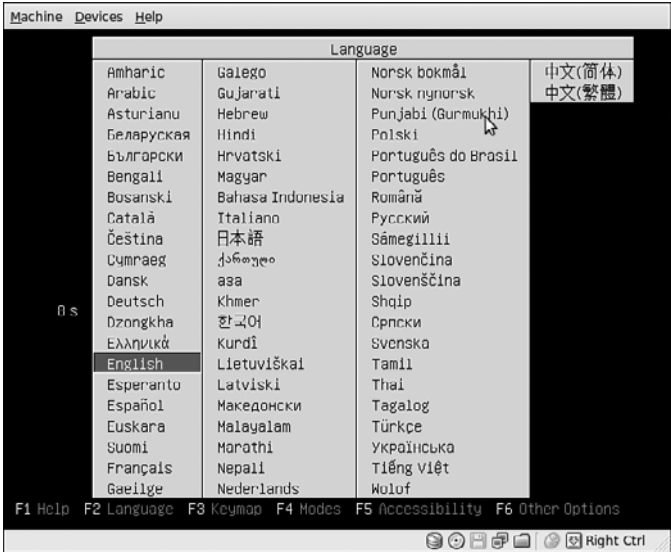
Machine Devices Help

Language

Amharic
Arabic
Asturianu
Беларуская
Български
Bengali
Bosanski
Català
Čeština
Cymraeg
Dansk
Deutsch
Dzongkha
Ελληνικά
English
Esperanto
Español
Euskara
Suomi
Français
Gaeilge

Galego
Gujarati
Hebrew
Hindi
Hrvatski
Magyar
Bahasa Indonesia
Italiano
日本語
ქართული
ລາວ
Khmer
한국어
Kurdî
Lietuviškai
Latviski
Македонски
Malayalam
Marathi
Nepali
Nederlands

Norsk bokmål
Norsk nynorsk
Punjabi (Gurmukhi)
Polski
Português do Brasil
Português
Română
Русский
Sámegillii
Slovenčina
Slovenščina
Shqip
Српски
Svenska
Tamil
Thai
Tagalog
Türkçe
Українська
Tiếng Việt
Wolof

中文(简体)
中文(繁體)

0 s

F1 Help F2 Language F3 Keymap F4 Modes F5 Accessibility F6 Other Options

Right Ctrl